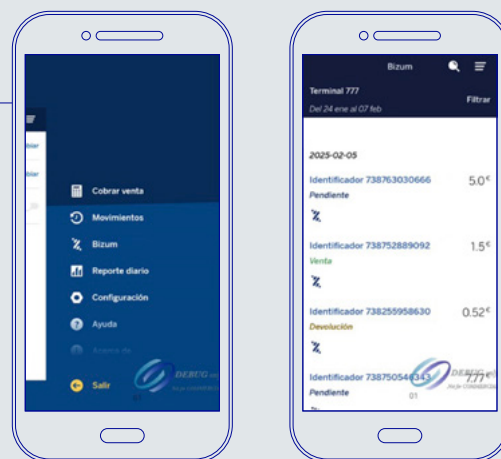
Cobrar venta
Movimientos
Bizum
Reporte diario
Configuración
Ayuda
Acerca de
Salir

Bizum
Terminal 777
Del 24 ene al 07 feb
Filtrar
2025-02-05
Identificador 738763030666
Pendiente
5.0€
Identificador 738752889092
Venta
1.5€
Identificador 738255958630
Devolución
0.52€
Identificador 738750546343
Pendiente
7.7€
01